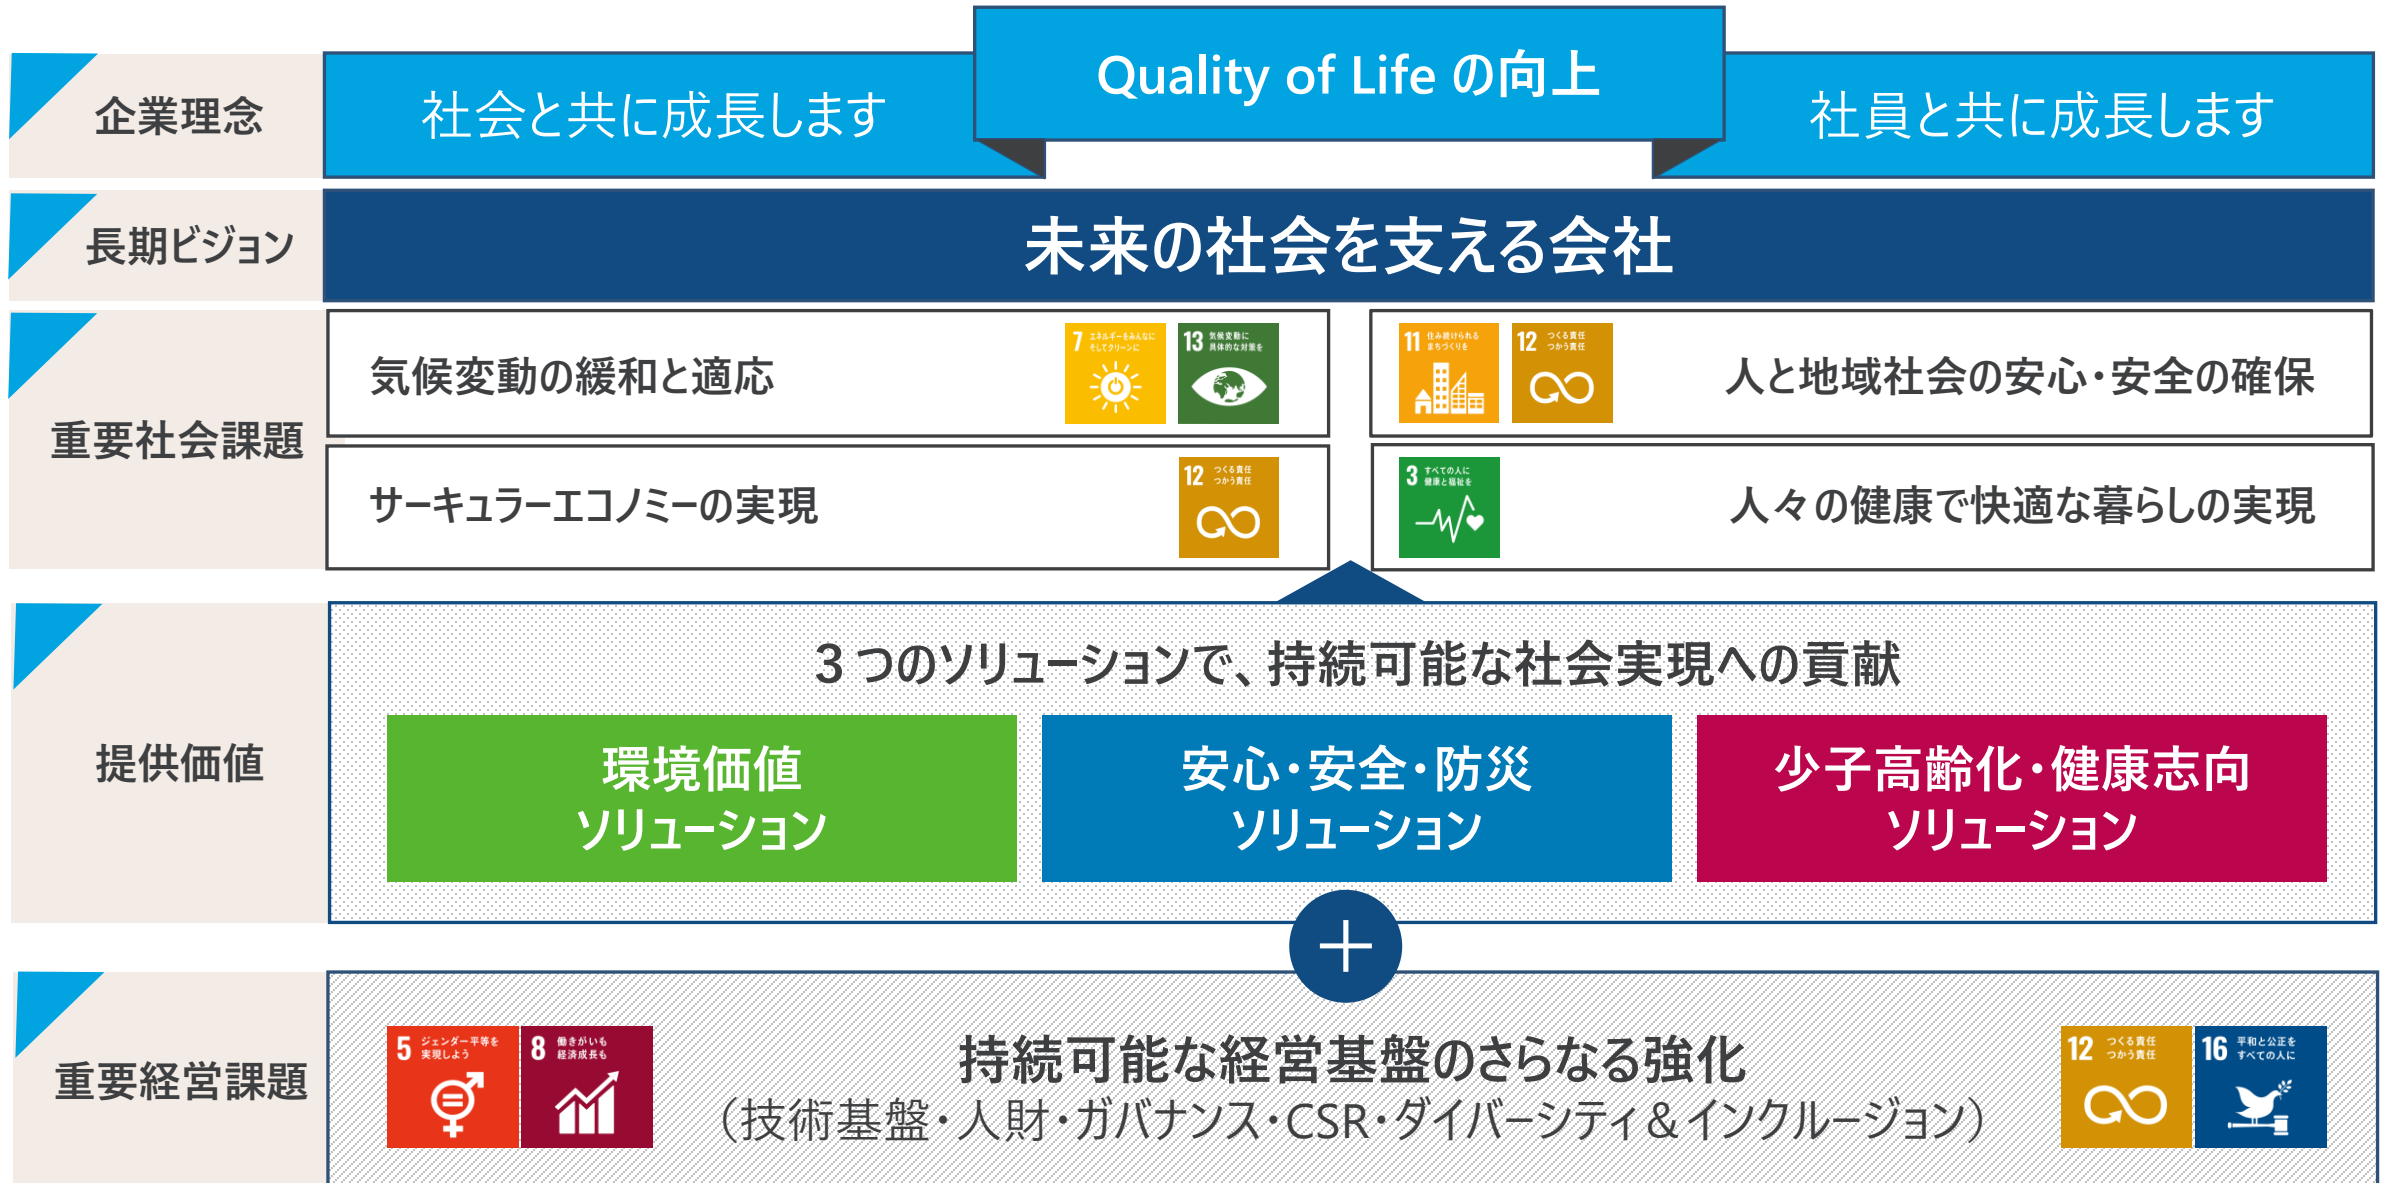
企業理念

社会と共に成長します

Quality of Life の向上

社員と共に成長します

長期ビジョン

未来の社会を支える会社

重要社会課題

気候変動の緩和と適応

7 エネルギーをみんなに そしてクリーンに

13 気候変動に 具体的な対策を

11 住み続けられる まちづくりを

12 つくる責任 つかう責任

人と地域社会の安心・安全の確保

サーキュラーエコノミーの実現

12 つくる責任 つかう責任

3 すべての人に 健康と福祉を

人々の健康で快適な暮らしの実現

提供価値

3 つのソリューションで、持続可能な社会実現への貢献

環境価値 ソリューション

安心・安全・防災 ソリューション

少子高齢化・健康志向 ソリューション

＋

重要経営課題

5 ジェンダー平等を 実現しよう

8 働きがいも 経済成長も

持続可能な経営基盤のさらなる強化
（技術基盤・人財・ガバナンス・CSR・ダイバーシティ＆インクルージョン）

12 つくる責任 つかう責任

16 平和と公正を すべての人に